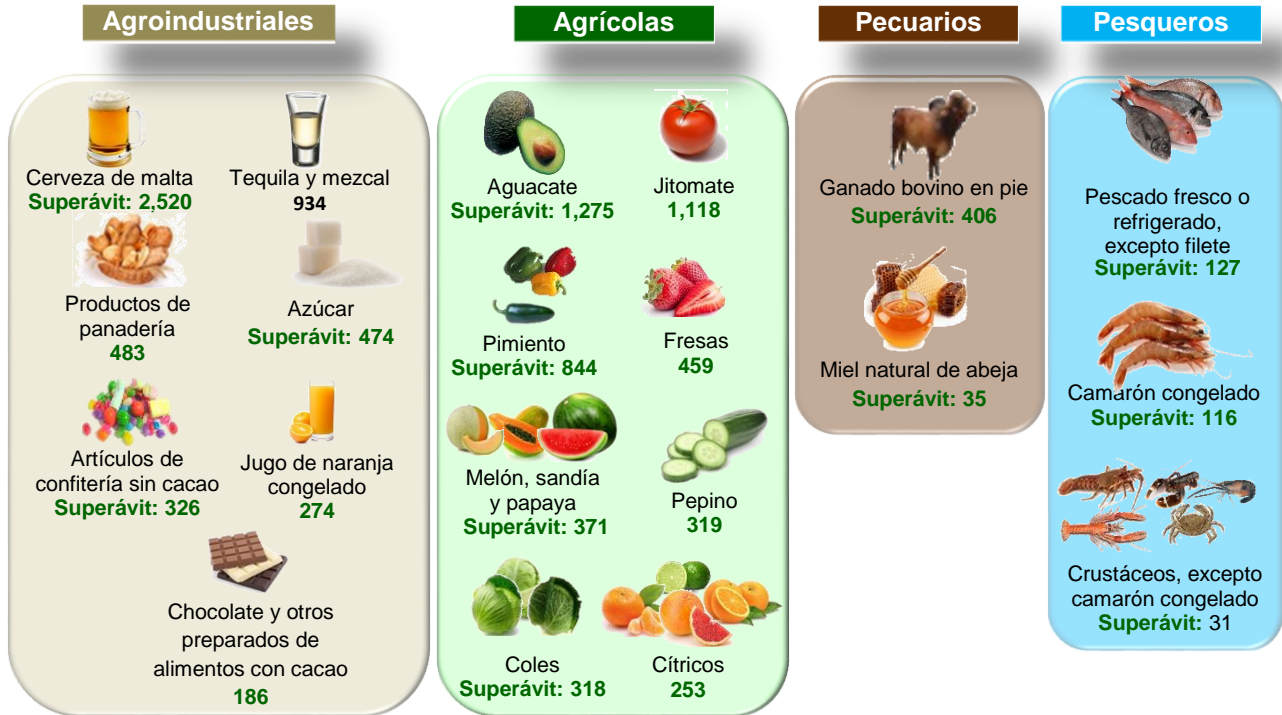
Agroindustriales

Cerveza de malta
Superávit: 2,520

Tequila y mezcal
934

Productos de panadería
483

Azúcar
Superávit: 474

Artículos de confitería sin cacao
Superávit: 326

Jugo de naranja congelado
274

Chocolate y otros preparados de alimentos con cacao
186

Agrícolas

Aguacate
Superávit: 1,275

Jitomate
1,118

Pimiento
Superávit: 844

Fresas
459

Melón, sandía y papaya
Superávit: 371

Pepino
319

Coles
Superávit: 318

Cítricos
253

Pecuarios

Ganado bovino en pie
Superávit: 406

Miel natural de abeja
Superávit: 35

Pesqueros

Pescado fresco o refrigerado, excepto filete
Superávit: 127

Camarón congelado
Superávit: 116

Crustáceos, excepto camarón congelado
Superávit: 31